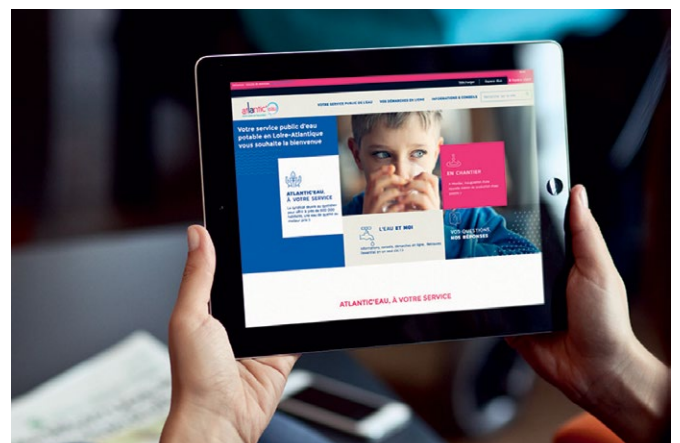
atlantic'eau

VOTRE SERVICE PUBLIC DE L'EAU

VOS DÉMARCHES EN LIGNE

INFORMATIONS & CONSEILS

Votre service public d'eau potable en Loire-Atlantique vous souhaite la bienvenue

ATLANTIC'EAU, À VOTRE SERVICE

EN CHANTIER

L'EAU ET MOI

VOS QUESTIONS, NOS RÉPONSES

ATLANTIC'EAU, À VOTRE SERVICE